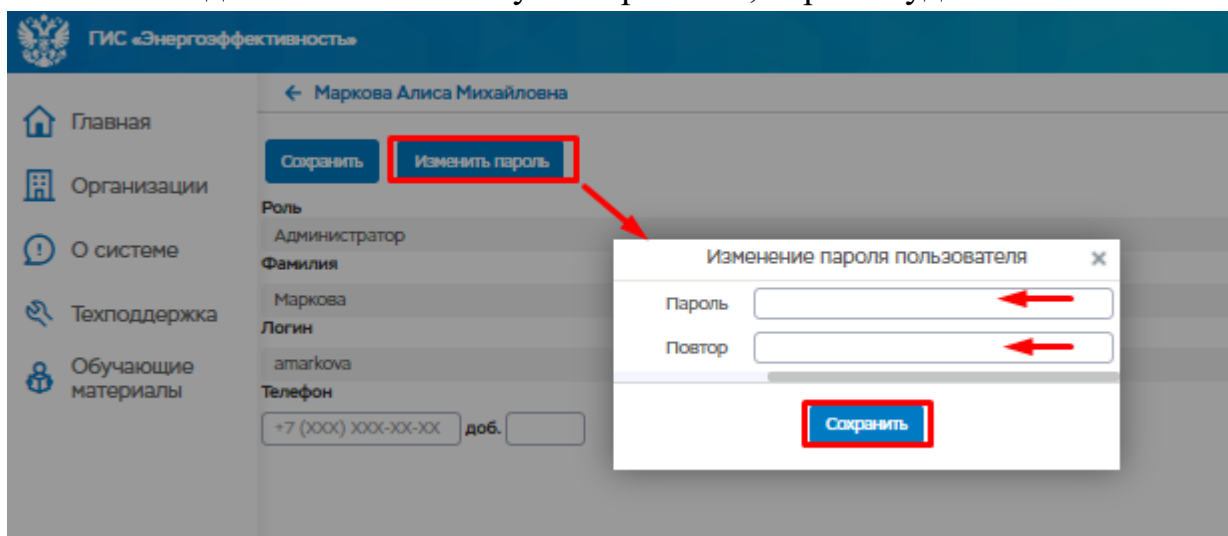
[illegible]

ГИС «Энергоэффективность»

Главная

Организации

О системе

Техподдержка

Обучающие материалы

← Маркова Алиса Михайловна

Сохранить

Изменить пароль

Роль

Администратор

Фамилия

Маркова

Логин

amarkova

Телефон

+7 (XXX) XXX-XX-XX

доб.

Изменение пароля пользователя

Пароль

Повтор

Сохранить